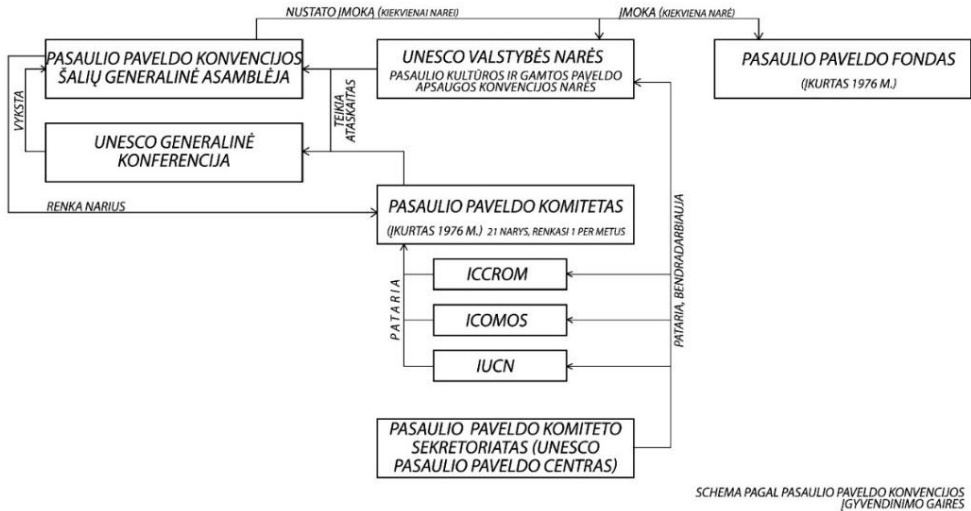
NUSTATO ĮMOKĄ (KIEKVIENAI NAREI)

ĮMOKA (KIEKVIENA NARĖ)

PASAULIO PAVELDO KONVENCIJOS ŠALIŲ GENERALINĖ ASAMBLĖJA

UNESCO VALSTYBĖS NARĖS

PASAULIO KULTŪROS IR GAMTOS PAVELDO APSAUGOS KONVENCIJOS NARĖS

PASAULIO PAVELDO FONDAS

(ĮKURTAS 1976 M.)

VYKSTA

TEIKIA ATASKAITAS

UNESCO GENERALINĖ KONFERENCIJA

RENKA NARIUS

PASAULIO PAVELDO KOMITETAS

(ĮKURTAS 1976 M.) 21 NARYS, RENKASI 1 PER METUS

PATARIA

ICCROM

ICOMOS

IUCN

PATARIA, BENDRADARBIAUJA

PASAULIO PAVELDO KOMITETO SEKRETORIATAS (UNESCO PASAULIO PAVELDO CENTRAS)

SCHEMA PAGAL PASAULIO PAVELDO KONVENCIJOS ĮGYVENDINIMO GAIRES